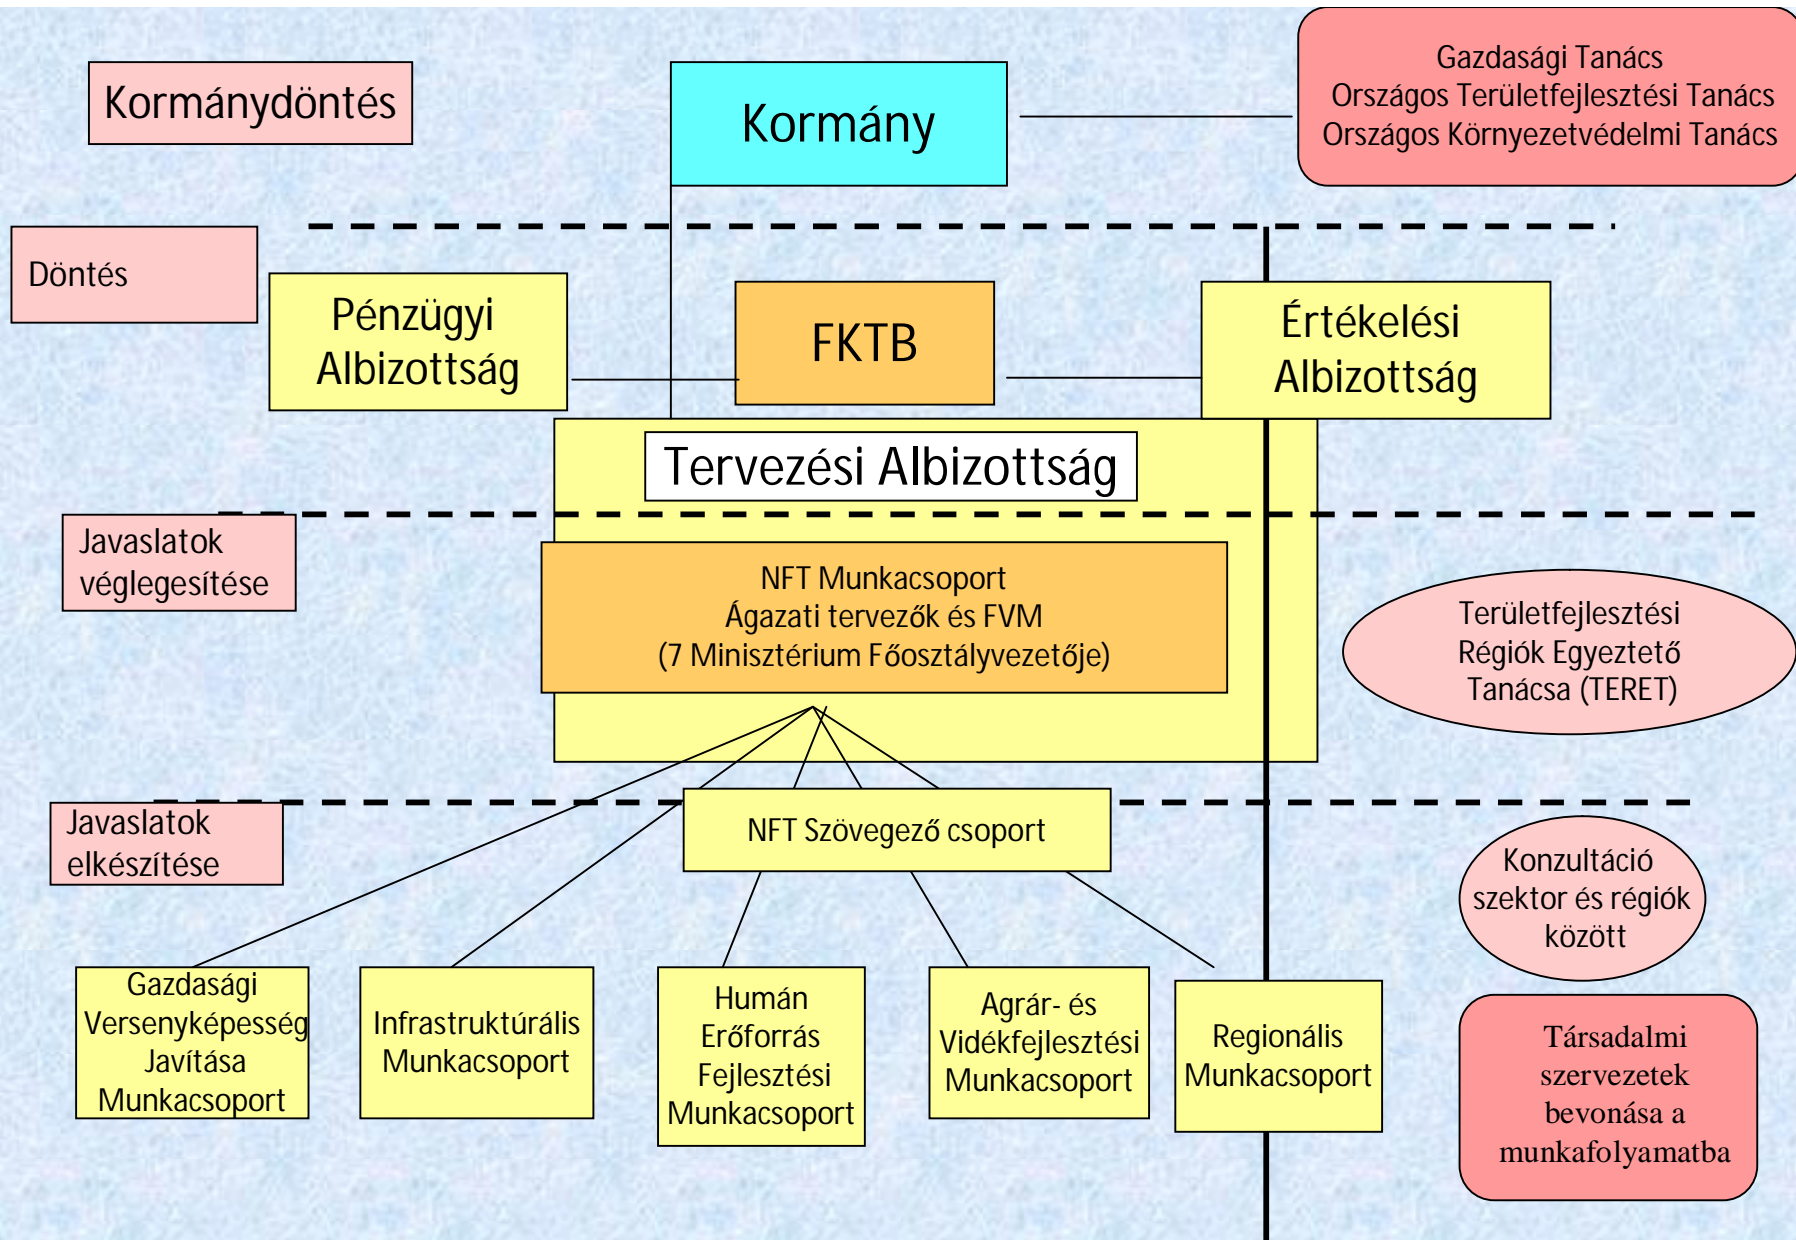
Kormánydöntés

Kormány

Gazdasági Tanács
Országos Területfejlesztési Tanács
Országos Környezetvédelmi Tanács

Döntés

Pénzügyi Albizottság

FKTB

Értékelési Albizottság

Tervezési Albizottság

Javaslatok véglegesítése

NFT Munkacsoport
Ágazati tervezők és FVM
(7 Minisztérium Főosztályvezetője)

Területfejlesztési Régiók Egyeztető Tanácsa (TERET)

Javaslatok elkészítése

NFT Szövegező csoport

Konzultáció szektor és régiók között

Gazdasági Versenyképesség Javítása Munkacsoport

Infrastruktúrális Munkacsoport

Humán Erőforrás Fejlesztési Munkacsoport

Agrár- és Vidékfejlesztési Munkacsoport

Regionális Munkacsoport

Társadalmi szervezetek bevonása a munkafolyamatba